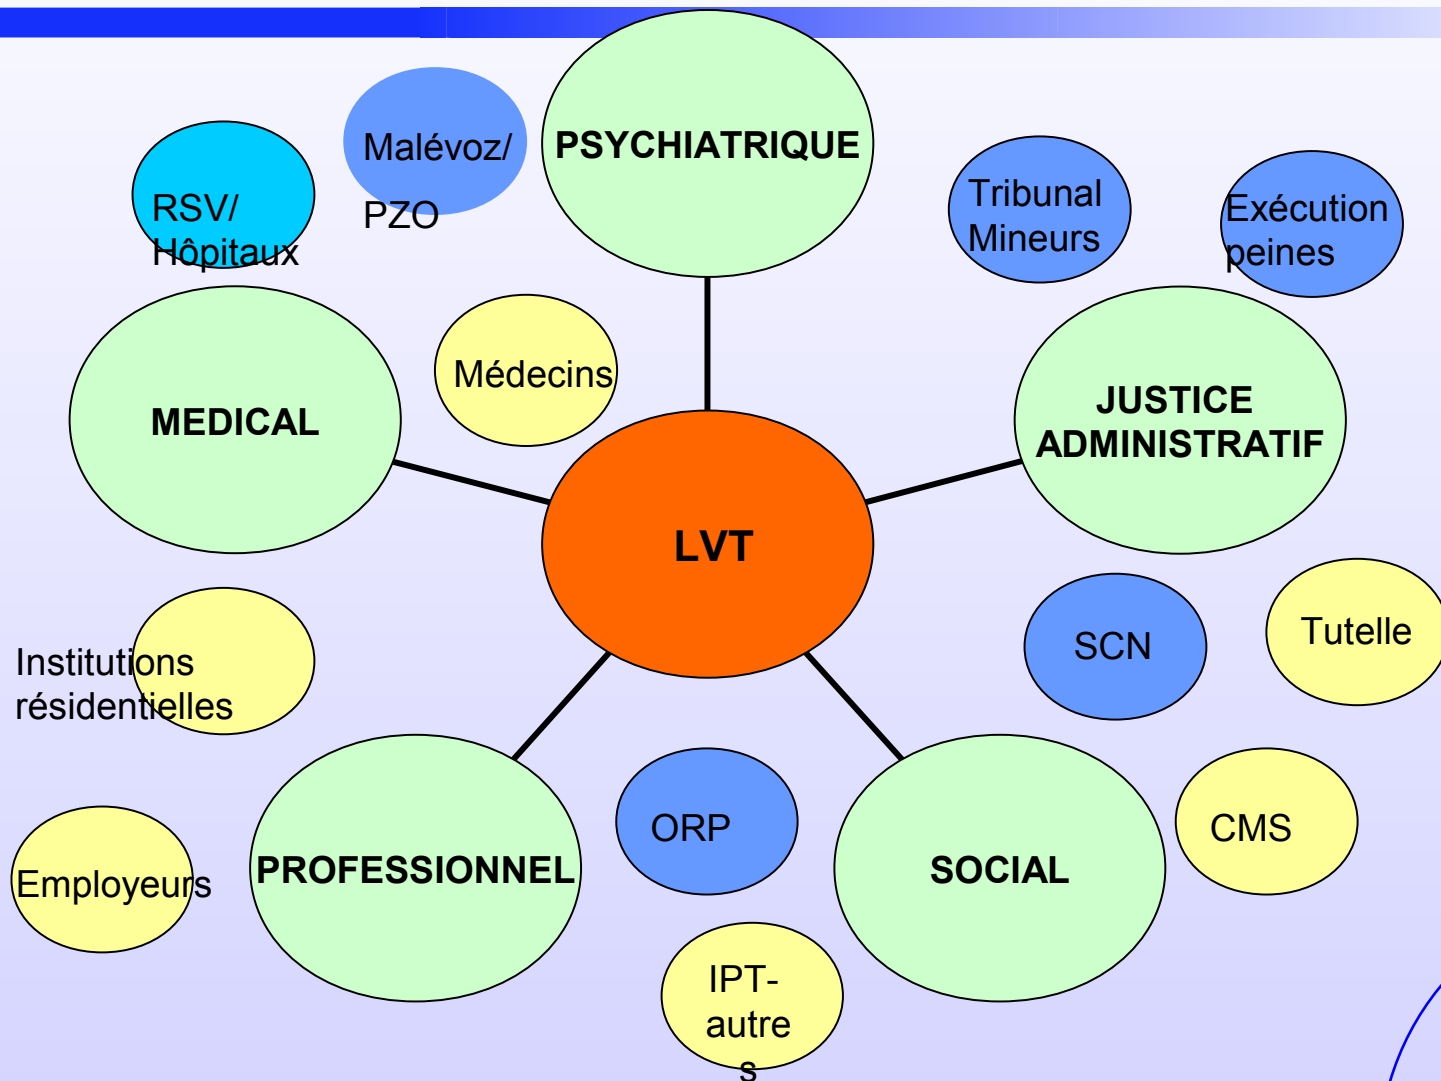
RSV/ Hôpitaux

Malévoz/ PZO

PSYCHIATRIQUE

Tribunal Mineurs

Exécution peines

MEDICAL

Médecins

JUSTICE ADMINISTRATIF

LVT

SCN

Tutelle

Institutions résidentielles

Employeurs

PROFESSIONNEL

ORP

SOCIAL

CMS

IPT-autres